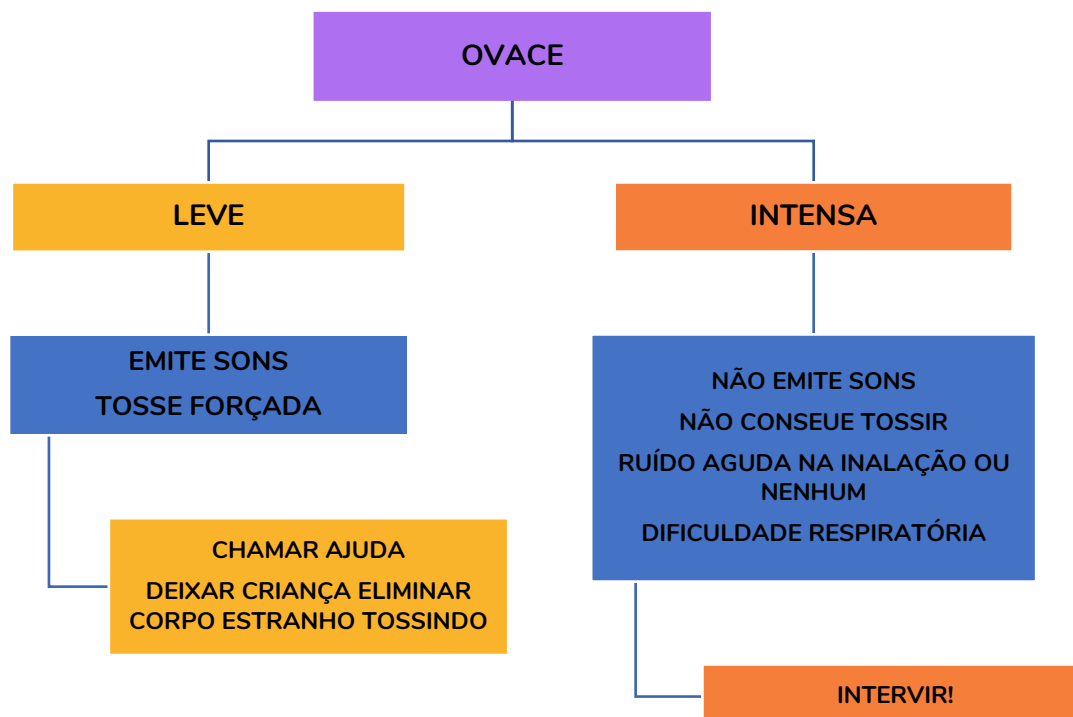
OVACE

LEVE

INTENSA

EMITE SONS
TOSSE FORÇADA

NÃO EMITE SONS
NÃO CONSEUE TOSSIR
RUÍDO AGUDA NA INALAÇÃO OU NENHUM
DIFICULDADE RESPIRATÓRIA

CHAMAR AJUDA
DEIXAR CRIANÇA ELIMINAR CORPO ESTRANHO TOSSINDO

INTERVIR!